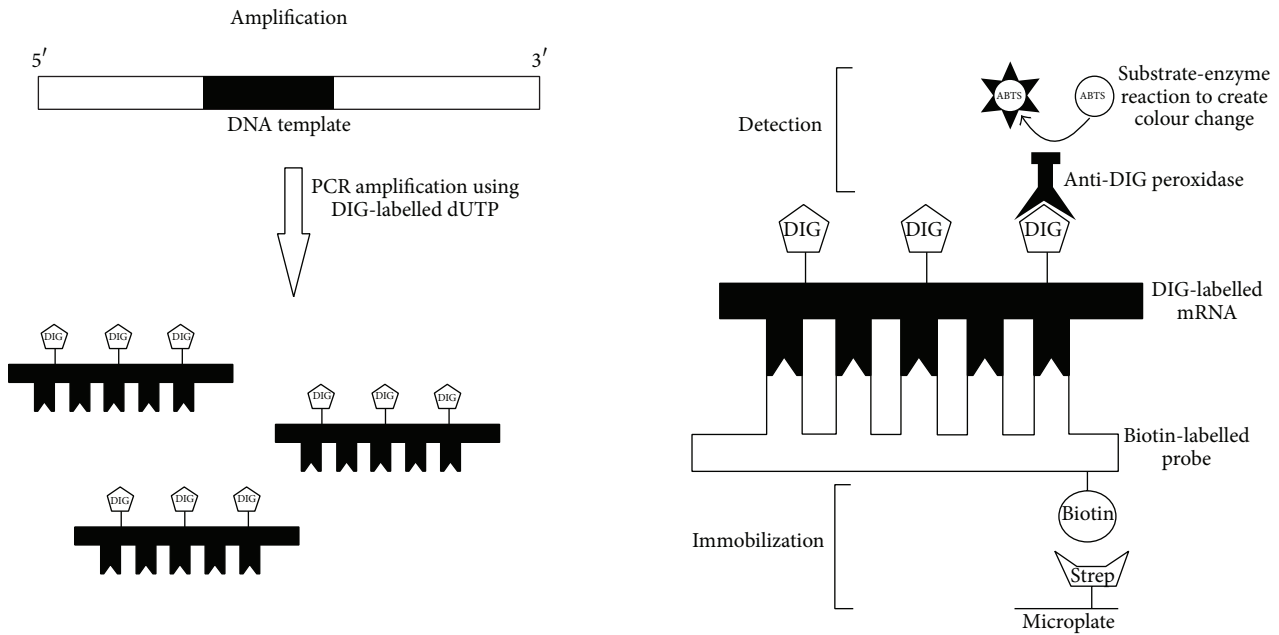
Amplification

5′

3′

DNA template

PCR amplification using DIG-labelled dUTP

DIG DIG DIG

DIG DIG DIG

DIG DIG DIG

Detection

ABTS

ABTS

Substrate-enzyme reaction to create colour change

Anti-DIG peroxidase

DIG DIG DIG

DIG-labelled mRNA

Biotin-labelled probe

Immobilization

Biotin

Strep

Microplate